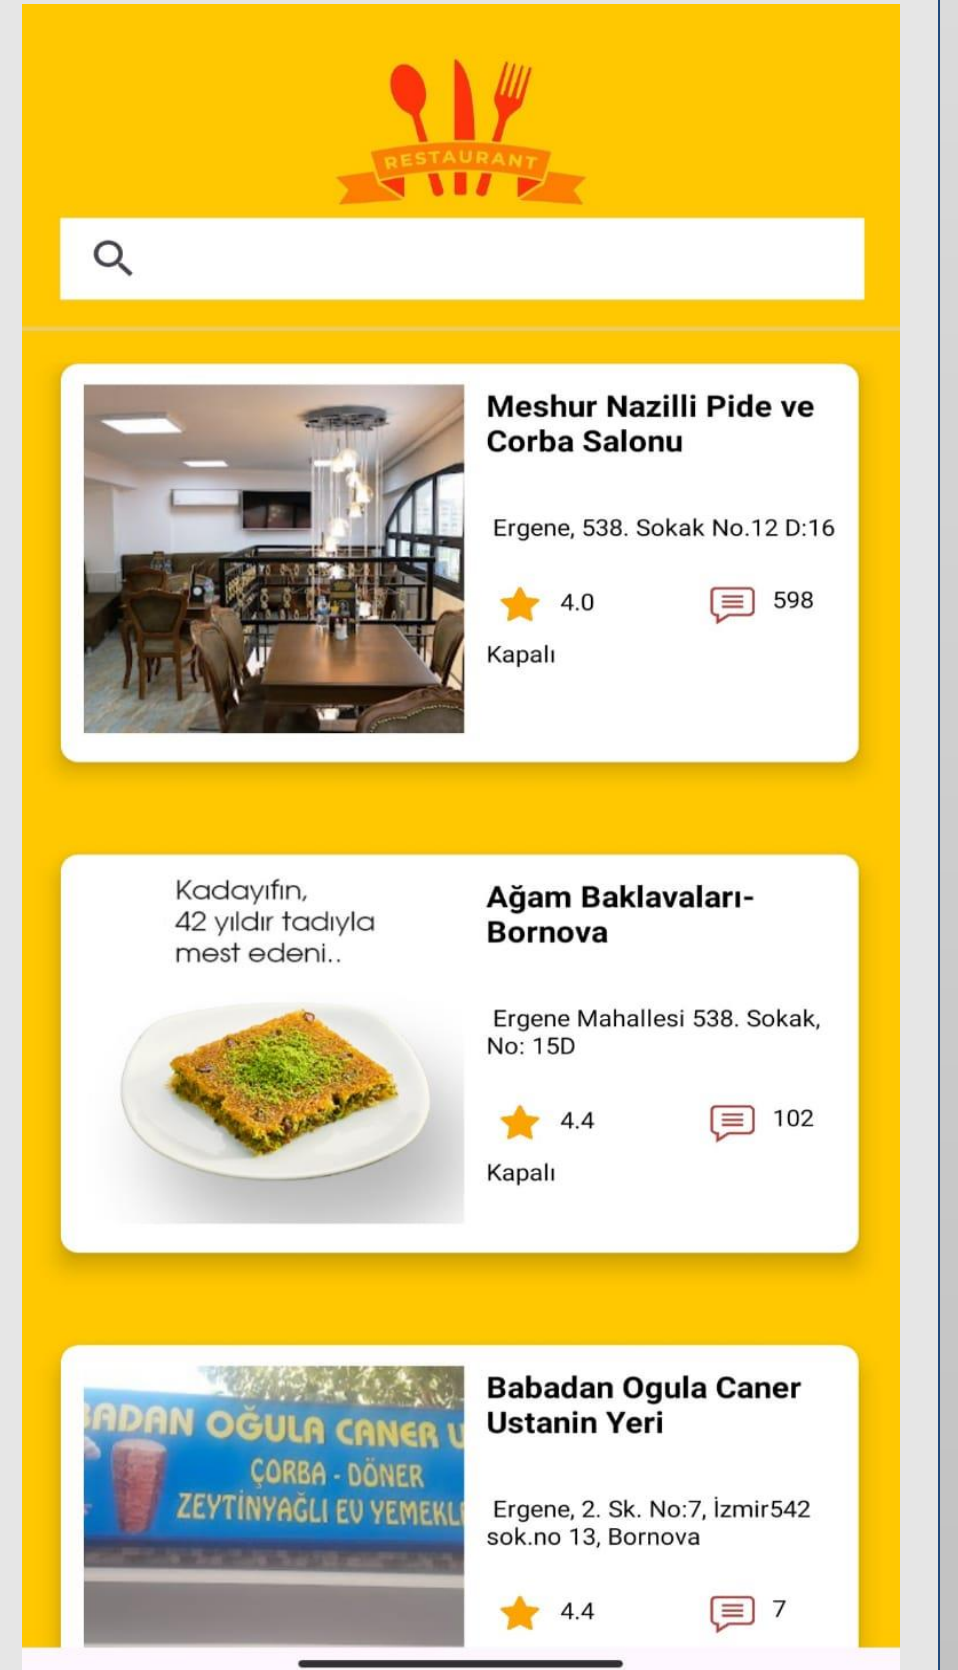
RESTAURANT

Meshur Nazilli Pide ve Corba Salonu

Ergene, 538. Sokak No.12 D:16

4.0

598

Kapalı

Kadayıfın, 42 yıldır tadıyla mest edeni..

Ağam Baklavaları-Bornova

Ergene Mahallesi 538. Sokak, No: 15D

4.4

102

Kapalı

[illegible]ADAN OĞULA CANER U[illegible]
ÇORBA - DÖNER
ZEYTİNYAĞLI EV YEMEKL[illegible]

Babadan Ogula Caner Ustanin Yeri

Ergene, 2. Sk. No:7, İzmir542 sok.no 13, Bornova

4.4

7